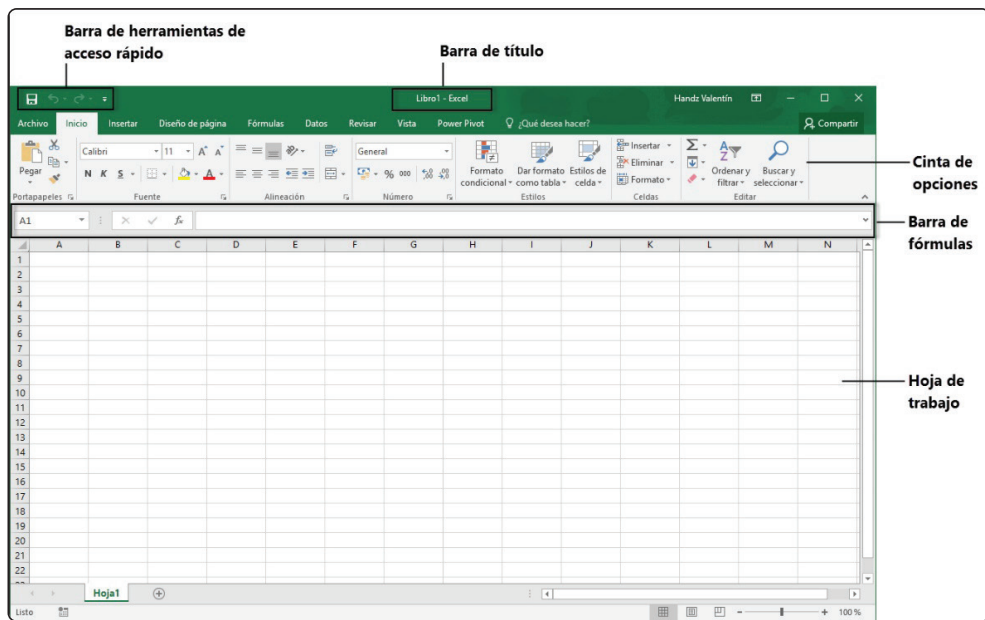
Barra de herramientas de acceso rápido

Barra de título

Libro1 - Excel

Handz Valentín

Archivo Inicio Insertar Diseño de página Fórmulas Datos Revisar Vista Power Pivot ¿Qué desea hacer?

Compartir

Pegar

Calibri 11

N K S

Portapapeles

Fuente

Alineación

General

% 000

Número

Formato condicional

Dar formato como tabla

Estilos de celda

Estilos

Insertar

Eliminar

Formato

Celdas

Ordenar y filtrar

Buscar y seleccionar

Editar

Cinta de opciones

A1

$f_x$

Barra de fórmulas

| | A | B | C | D | E | F | G | H | I | J | K | L | M | N |
|---|---|---|---|---|---|---|---|---|---|---|---|---|---|---|
| 1 | | | | | | | | | | | | | | |
| 2 | | | | | | | | | | | | | | |
| 3 | | | | | | | | | | | | | | |
| 4 | | | | | | | | | | | | | | |
| 5 | | | | | | | | | | | | | | |
| 6 | | | | | | | | | | | | | | |
| 7 | | | | | | | | | | | | | | |
| 8 | | | | | | | | | | | | | | |
| 9 | | | | | | | | | | | | | | |
| 10 | | | | | | | | | | | | | | |
| 11 | | | | | | | | | | | | | | |
| 12 | | | | | | | | | | | | | | |
| 13 | | | | | | | | | | | | | | |
| 14 | | | | | | | | | | | | | | |
| 15 | | | | | | | | | | | | | | |
| 16 | | | | | | | | | | | | | | |
| 17 | | | | | | | | | | | | | | |
| 18 | | | | | | | | | | | | | | |
| 19 | | | | | | | | | | | | | | |
| 20 | | | | | | | | | | | | | | |
| 21 | | | | | | | | | | | | | | |
| 22 | | | | | | | | | | | | | | |

Hoja de trabajo

Hoja1

Listo

100 %